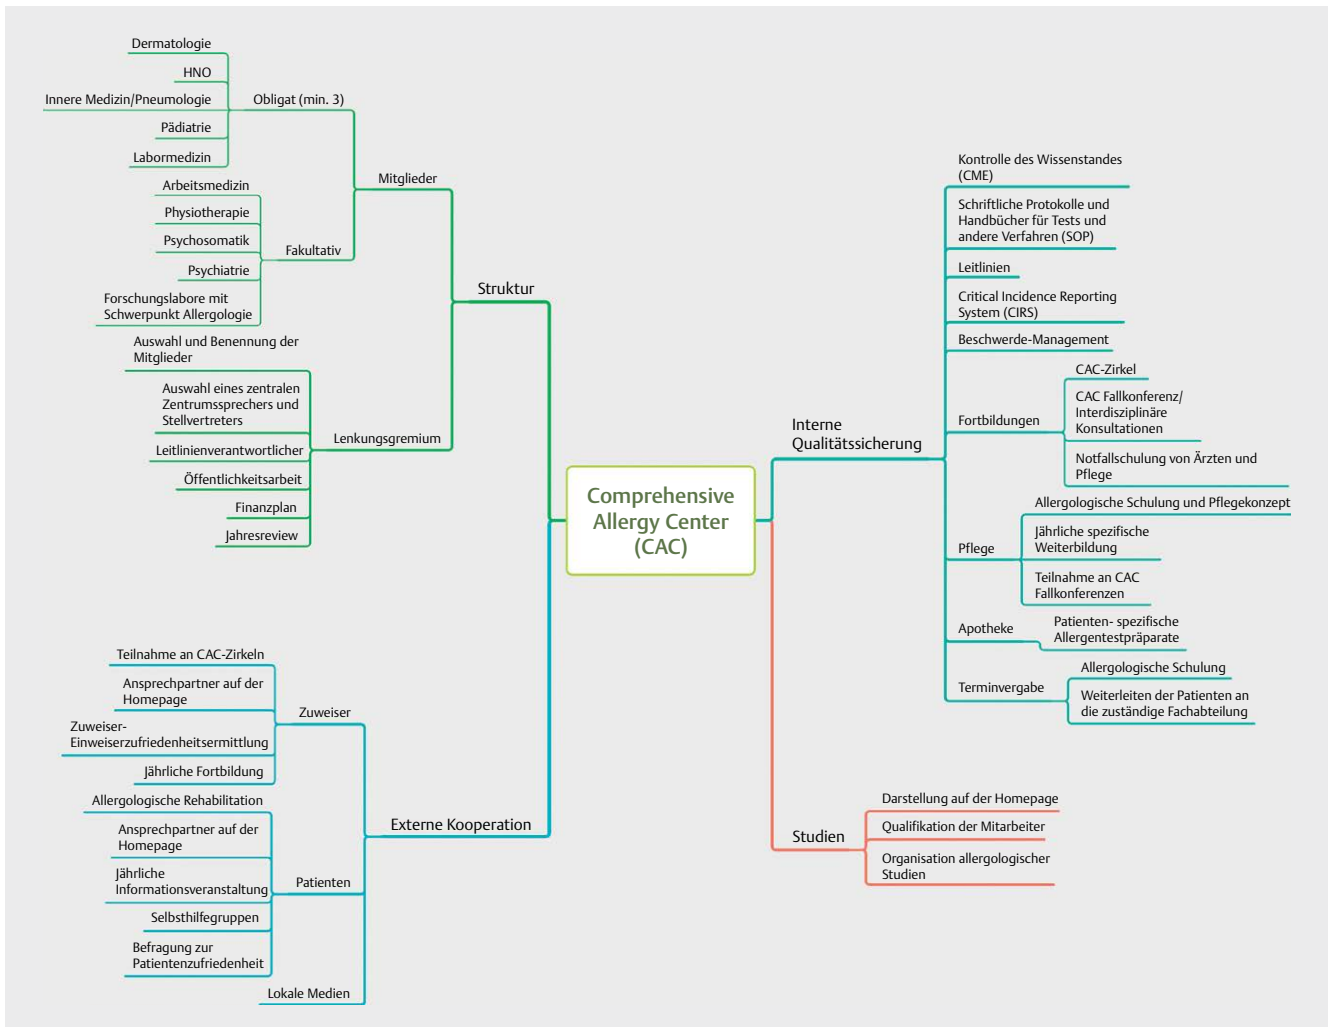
Comprehensive Allergy Center (CAC)

Struktur

Mitglieder

Obligat (min. 3)

Dermatologie

HNO

Innere Medizin/Pneumologie

Pädiatrie

Labormedizin

Fakultativ

Arbeitsmedizin

Physiotherapie

Psychosomatik

Psychiatrie

Forschungslabore mit Schwerpunkt Allergologie

Lenkungsgremium

Auswahl und Benennung der Mitglieder

Auswahl eines zentralen Zentrumssprechers und Stellvertreters

Leitlinienverantwortlicher

Öffentlichkeitsarbeit

Finanzplan

Jahresreview

Externe Kooperation

Zuweiser

Teilnahme an CAC-Zirkeln

Ansprechpartner auf der Homepage

Zuweiser-Einweiserzufriedenheitsermittlung

Jährliche Fortbildung

Patienten

Allergologische Rehabilitation

Ansprechpartner auf der Homepage

Jährliche Informationsveranstaltung

Selbsthilfegruppen

Befragung zur Patientenzufriedenheit

Lokale Medien

Interne Qualitätssicherung

Kontrolle des Wissenstandes (CME)

Schriftliche Protokolle und Handbücher für Tests und andere Verfahren (SOP)

Leitlinien

Critical Incidence Reporting System (CIRS)

Beschwerde-Management

Fortbildungen

CAC-Zirkel

CAC Fallkonferenz/ Interdisziplinäre Konsultationen

Notfallschulung von Ärzten und Pflege

Pflege

Allergologische Schulung und Pflegekonzept

Jährliche spezifische Weiterbildung

Teilnahme an CAC Fallkonferenzen

Apotheke

Patienten- spezifische Allergentestpräparate

Terminvergabe

Allergologische Schulung

Weiterleiten der Patienten an die zuständige Fachabteilung

Studien

Darstellung auf der Homepage

Qualifikation der Mitarbeiter

Organisation allergologischer Studien